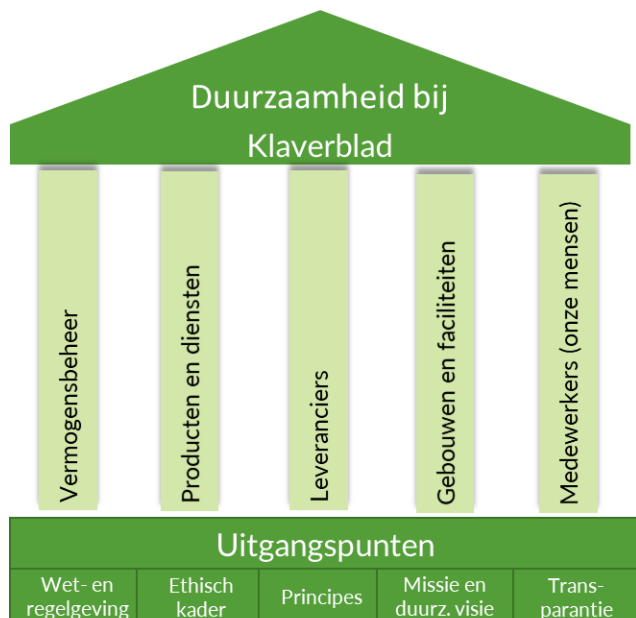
Duurzaamheid bij Klaverblad

Vermogensbeheer

Producten en diensten

Leveranciers

Gebouwen en faciliteiten

Medewerkers (onze mensen)

Uitgangspunten

Wet- en regelgeving

Ethisch kader

Principes

Missie en duurz. visie

Transparantie